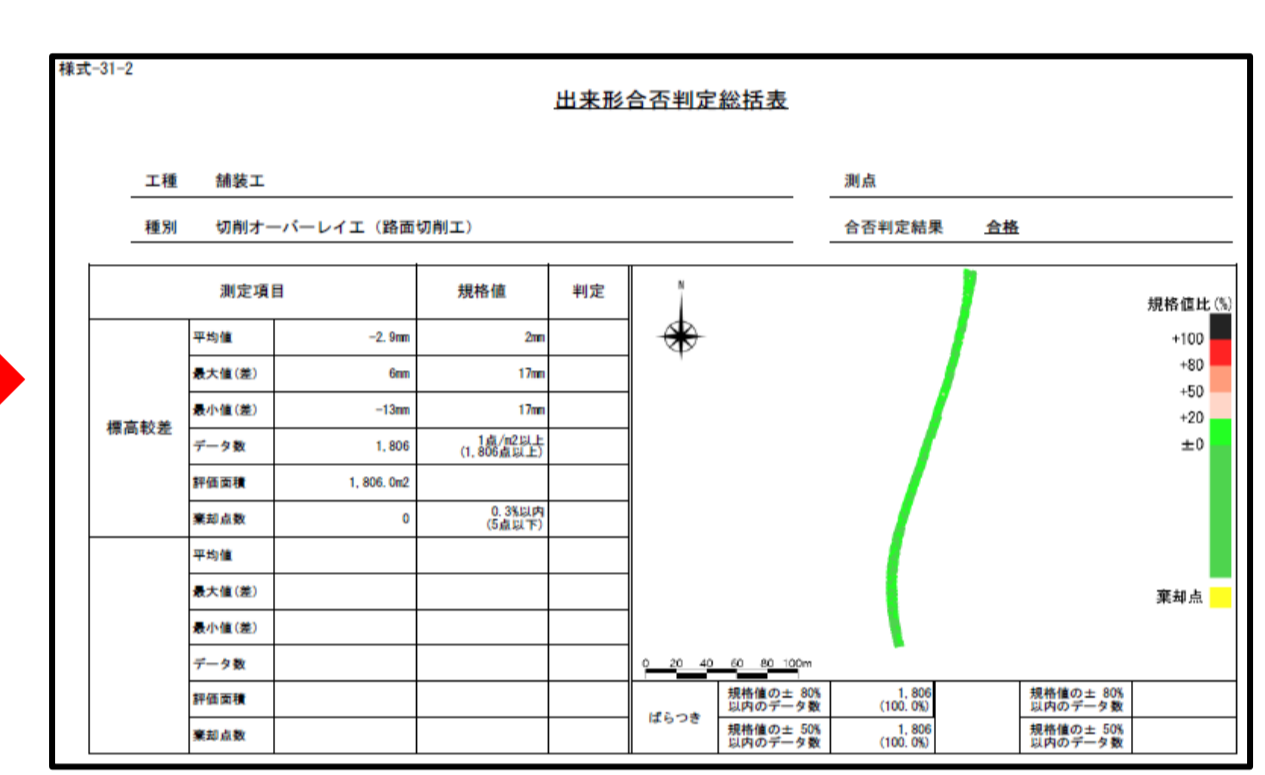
様式-31-2

出来形合否判定総括表

工種　舗装工

測点

種別　切削オーバーレイエ（路面切削工）

合否判定結果　合格

| 測定項目 | | | 規格値 | 判定 |
|---|---|---|---|---|
| 標高較差 | 平均値 | -2.9mm | 2mm | |
| | 最大値(差) | 6mm | 17mm | |
| | 最小値(差) | -13mm | 17mm | |
| | データ数 | 1,806 | 1点/m2以上 (1,806点以上) | |
| | 評価面積 | 1,806.0m2 | | |
| | 棄却点数 | 0 | 0.3%以内 (5点以下) | |
| | 平均値 | | | |
| | 最大値(差) | | | |
| | 最小値(差) | | | |
| | データ数 | | | |
| | 評価面積 | | | |
| | 棄却点数 | | | |

N

0　20　40　60　80　100m

規格値比(%)
+100
+80
+50
+20
±0
棄却点

| ばらつき | 規格値の± 80% 以内のデータ数 | 1,806 (100.0%) | | 規格値の± 80% 以内のデータ数 | |
|---|---|---|---|---|---|
| | 規格値の± 50% 以内のデータ数 | 1,806 (100.0%) | | 規格値の± 50% 以内のデータ数 | |